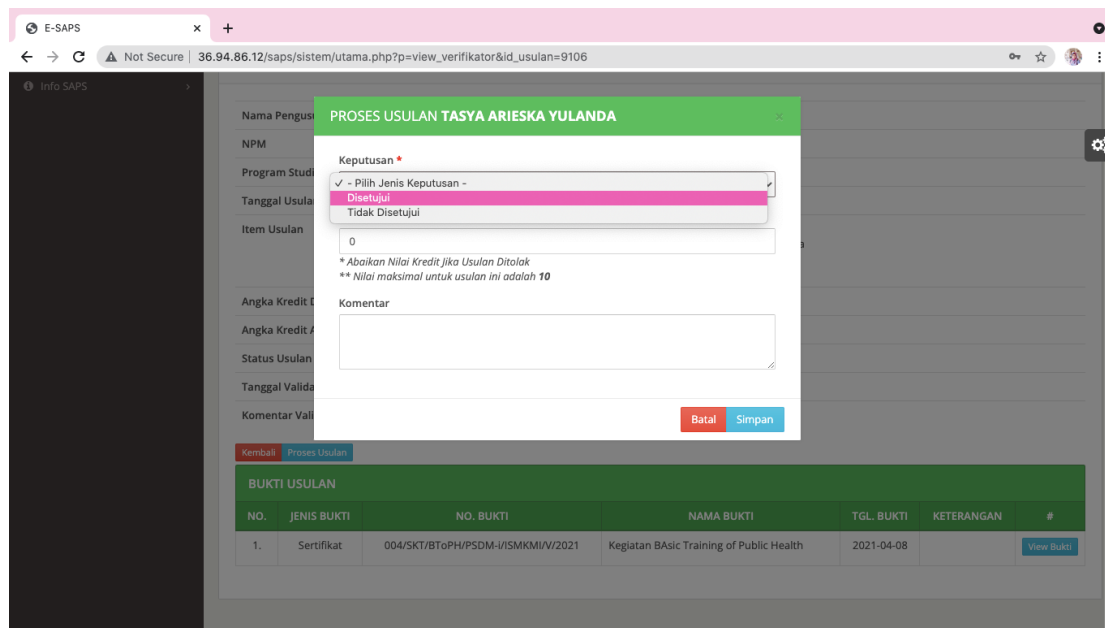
E-SAPS ×  +

Not Secure | 36.94.86.12/saps/sistem/utama.php?p=view_verifikator&id_usulan=9106

Info SAPS

Nama Pengus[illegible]
NPM
Program Studi
Tanggal Usula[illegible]
Item Usulan
Angka Kredit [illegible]
Angka Kredit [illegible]
Status Usulan
Tanggal Valida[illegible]
Komentar Vali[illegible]

PROSES USULAN TASYA ARIESKA YULANDA ×

Keputusan *
✓ - Pilih Jenis Keputusan -
Disetujui
Tidak Disetujui

0
* Abaikan Nilai Kredit Jika Usulan Ditolak
** Nilai maksimal untuk usulan ini adalah 10

Komentar

Batal Simpan

Kembali Proses Usulan

BUKTI USULAN

| NO. | JENIS BUKTI | NO. BUKTI | NAMA BUKTI | TGL. BUKTI | KETERANGAN | # |
|---|---|---|---|---|---|---|
| 1. | Sertifikat | 004/SKT/BToPH/PSDM-I/ISMKMI/V/2021 | Kegiatan BAsic Training of Public Health | 2021-04-08 | | View Bukti |